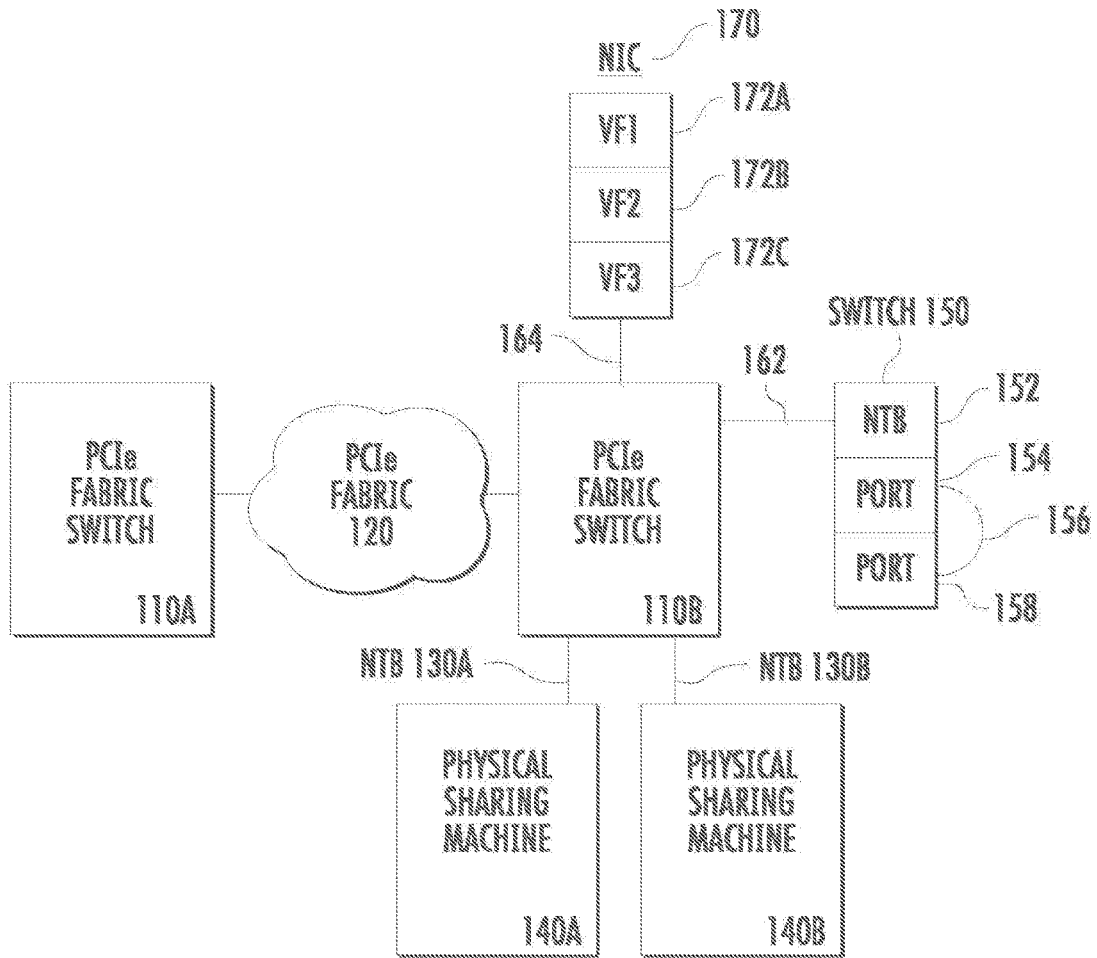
NIC 170

VF1 172A

VF2 172B

VF3 172C

SWITCH 150

164

162

NTB 152

PORT 154

156

PORT 158

PCIe FABRIC SWITCH 110A

PCIe FABRIC 120

PCIe FABRIC SWITCH 110B

NTB 130A

NTB 130B

PHYSICAL SHARING MACHINE 140A

PHYSICAL SHARING MACHINE 140B